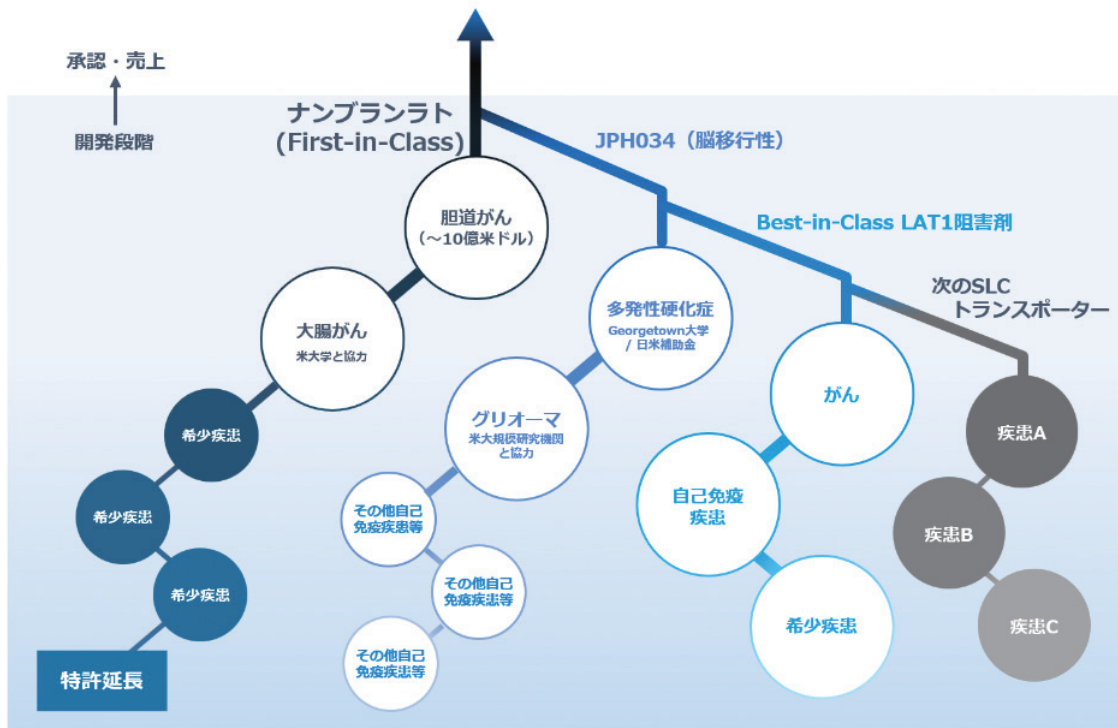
承認・売上

開発段階

ナンブランラト
(First-in-Class)

JPH034（脳移行性）

Best-in-Class LAT1阻害剤

次のSLC
トランスポーター

胆道がん
（～10億米ドル）

大腸がん
米大学と協力

希少疾患

希少疾患

希少疾患

特許延長

多発性硬化症
Georgetown大学
/ 日米補助金

グリオーマ
米大規模研究機関
と協力

その他自己
免疫疾患等

その他自己
免疫疾患等

その他自己
免疫疾患等

がん

自己免疫
疾患

希少疾患

疾患A

疾患B

疾患C